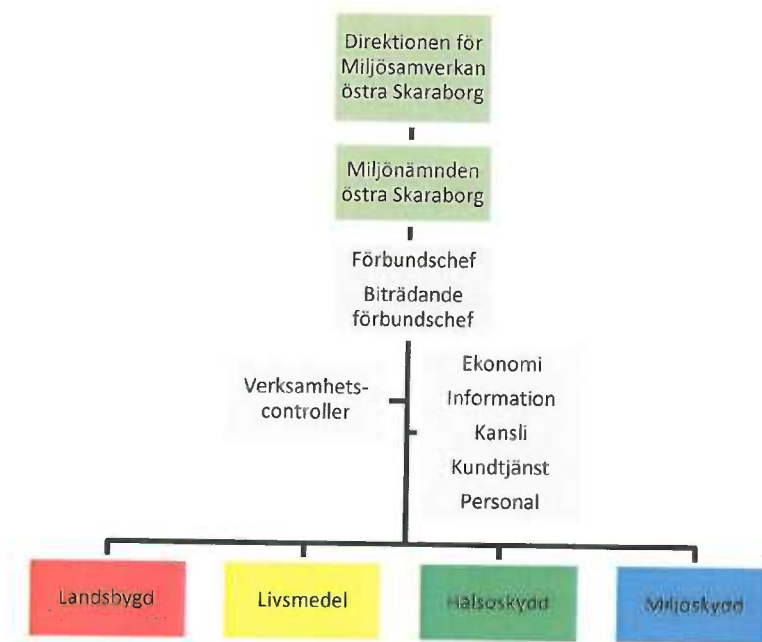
Direktionen för Miljösamverkan östra Skaraborg

Miljönämnden östra Skaraborg

Förbundschef
Biträdande förbundschef

Verksamhets-controller

Ekonomi
Information
Kansli
Kundtjänst
Personal

Landsbygd

Livsmedel

Hälsoskydd

Miljöskydd